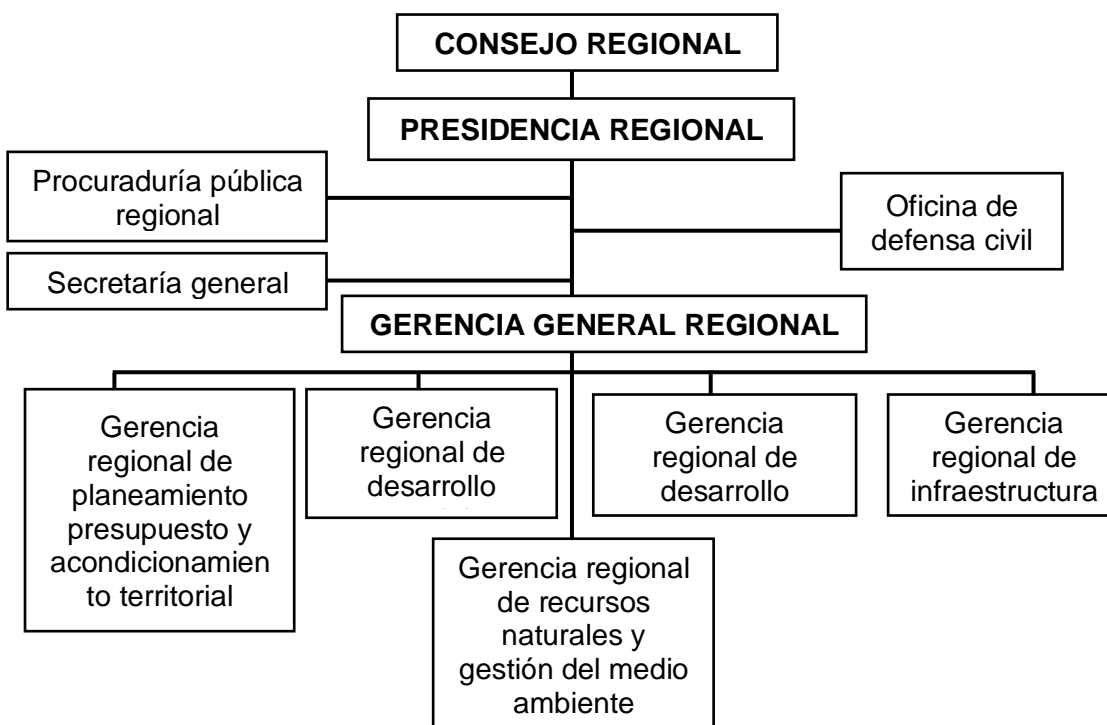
CONSEJO REGIONAL

PRESIDENCIA REGIONAL

Procuraduría pública regional

Oficina de defensa civil

Secretaría general

GERENCIA GENERAL REGIONAL

Gerencia regional de planeamiento presupuesto y acondicionamiento territorial

Gerencia regional de desarrollo

Gerencia regional de desarrollo

Gerencia regional de infraestructura

Gerencia regional de recursos naturales y gestión del medio ambiente